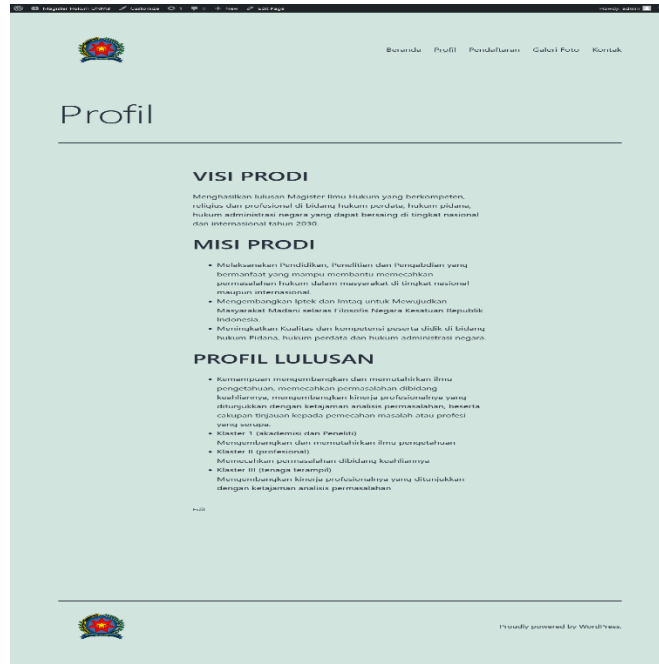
Magister Hukum UNPW Customize 1 0 + New Edit Page Howdy, admin

Beranda Profil Pendaftaran Galeri Foto Kontak

Profil

VISI PRODI

Menghasilkan lulusan Magister Ilmu Hukum yang berkompeten, religius dan profesional di bidang hukum perdata, hukum pidana, hukum administrasi negara yang dapat bersaing di tingkat nasional dan internasional tahun 2030.

MISI PRODI

- Melaksanakan Pendidikan, Penelitian dan Pengabdian yang bermanfaat yang mampu membantu memecahkan permasalahan hukum dalam masyarakat di tingkat nasional maupun internasional.
- Mengembangkan Iptek dan Imtaq untuk Mewujudkan Masyarakat Madani selaras Filosofis Negara Kesatuan Republik Indonesia.
- Meningkatkan Kualitas dan kompetensi peserta didik di bidang hukum Pidana, hukum perdata dan hukum administrasi negara.

PROFIL LULUSAN

- Kemampuan mengembangkan dan memutahirkan ilmu pengetahuan, memecahkan permasalahan dibidang keahliannya, mengembangkan kinerja profesionalnya yang ditunjukkan dengan ketajaman analisis permasalahan, beserta cakupan tinjauan kepada pemecahan masalah atau profesi yang serupa.
- Klaster 1 (akademis dan Peneliti)
Mengembangkan dan memutahirkan ilmu pengetahuan
- Klaster II (profesional)
Memecahkan permasalahan dibidang keahliannya
- Klaster III (tenaga terampil)
Mengembangkan kinerja profesionalnya yang ditunjukkan dengan ketajaman analisis permasalahan

Edit

Proudly powered by WordPress.